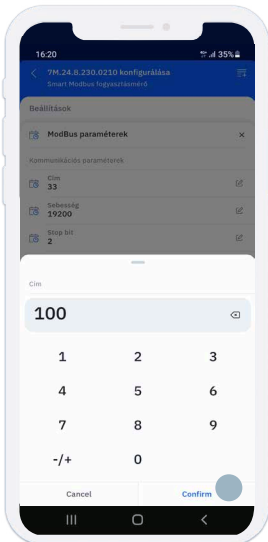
16:20
35%

7M.24.8.230.0210 konfigurálása
Smart Modbus fogyasztásmérő

Beállítások

ModBus paraméterek

Kommunikációs paraméterek

Cím
33

Sebesség
19200

Stop bit
2

Cím

100

1
2
3
4
5
6
7
8
9
-/+
0

Cancel
Confirm